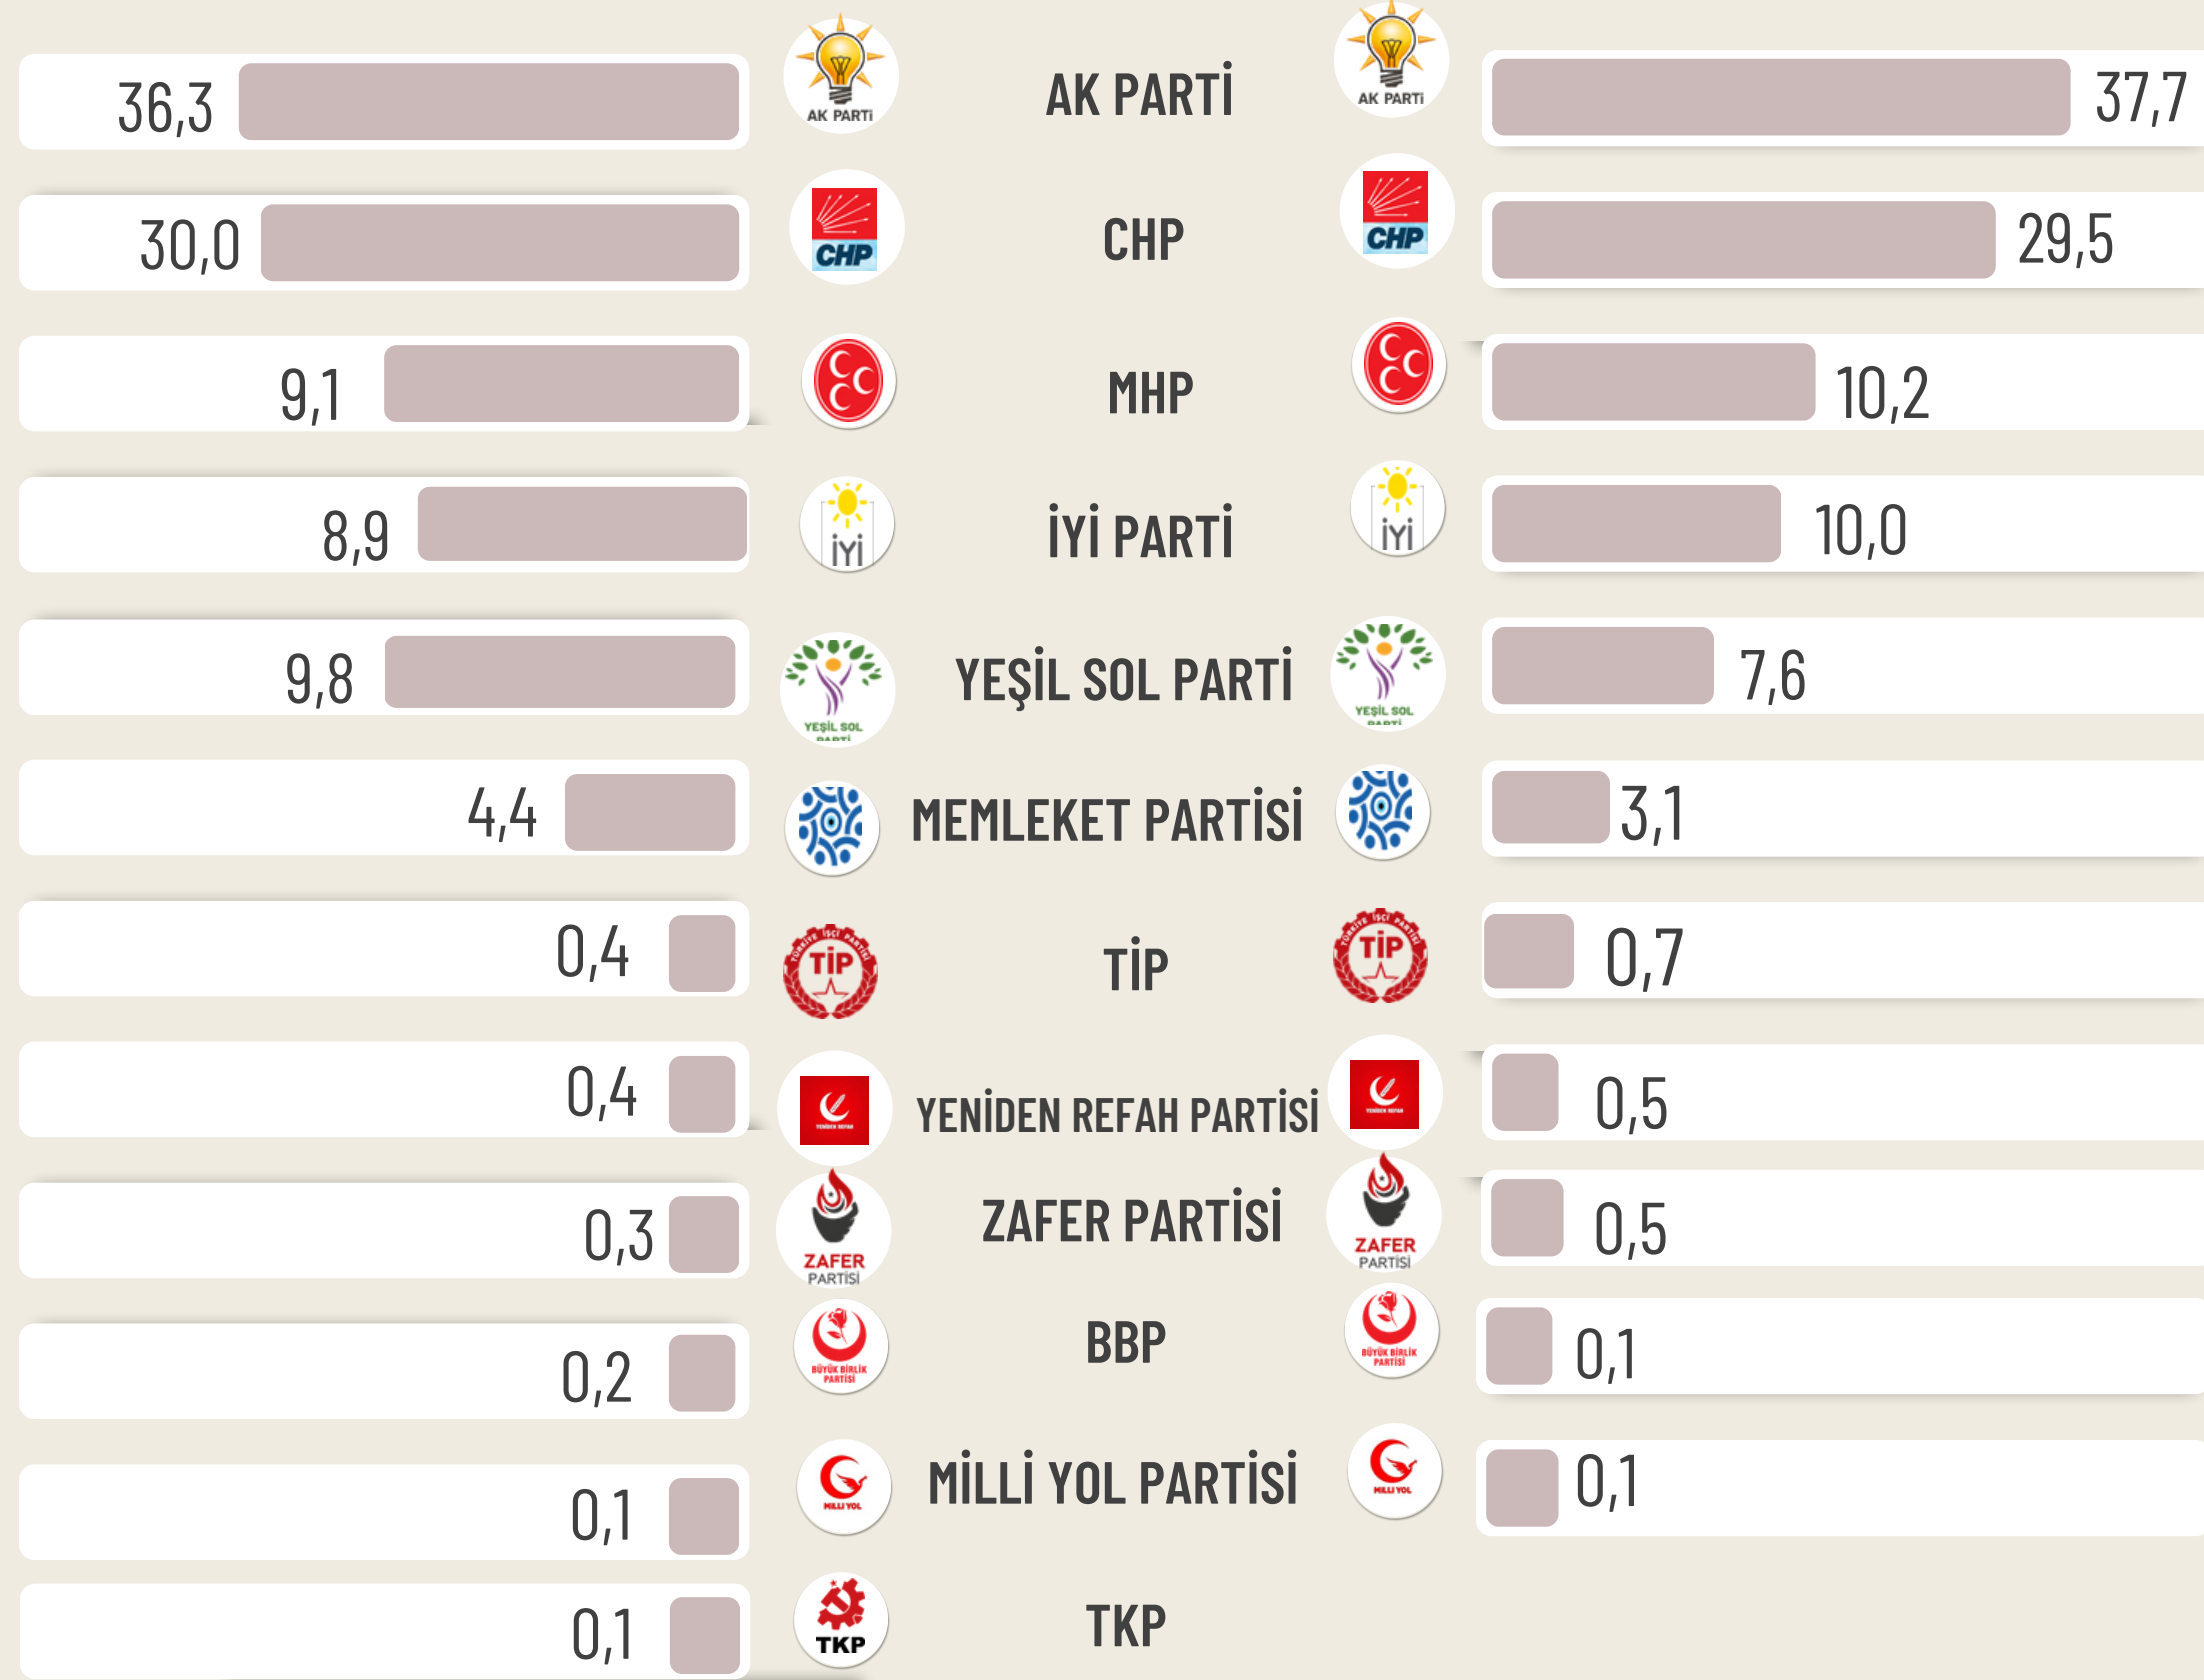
36,3 AK PARTİ AK PARTİ AK PARTİ 37,7

30,0 CHP CHP CHP 29,5

9,1 MHP 10,2

8,9 İYİ İYİ PARTİ İYİ 10,0

9,8 YEŞİL SOL PARTİ YEŞİL SOL PARTİ YEŞİL SOL PARTİ 7,6

4,4 MEMLEKET PARTİSİ 3,1

0,4 TİP TİP TİP 0,7

0,4 YENİDEN REFAH PARTİSİ 0,5

0,3 ZAFER PARTİSİ ZAFER PARTİSİ ZAFER PARTİSİ 0,5

0,2 BÜYÜK BİRLİK PARTİSİ BBP BÜYÜK BİRLİK PARTİSİ 0,1

0,1 MİLLİ YOL MİLLİ YOL PARTİSİ MİLLİ YOL 0,1

0,1 TKP TKP